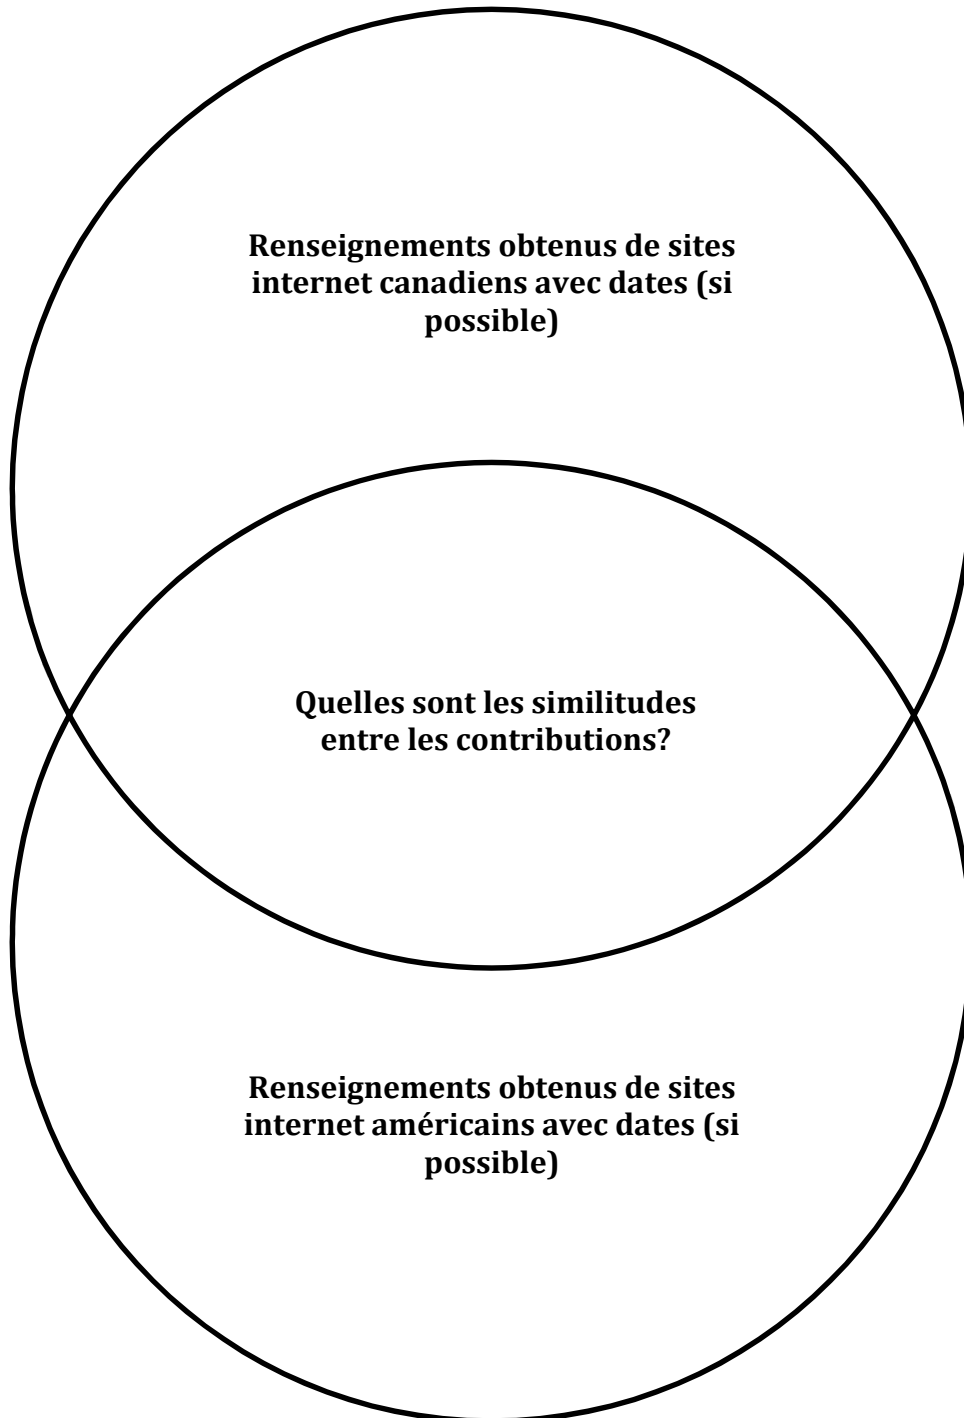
Renseignements obtenus de sites internet canadiens avec dates (si possible)

Quelles sont les similitudes entre les contributions?

Renseignements obtenus de sites internet américains avec dates (si possible)